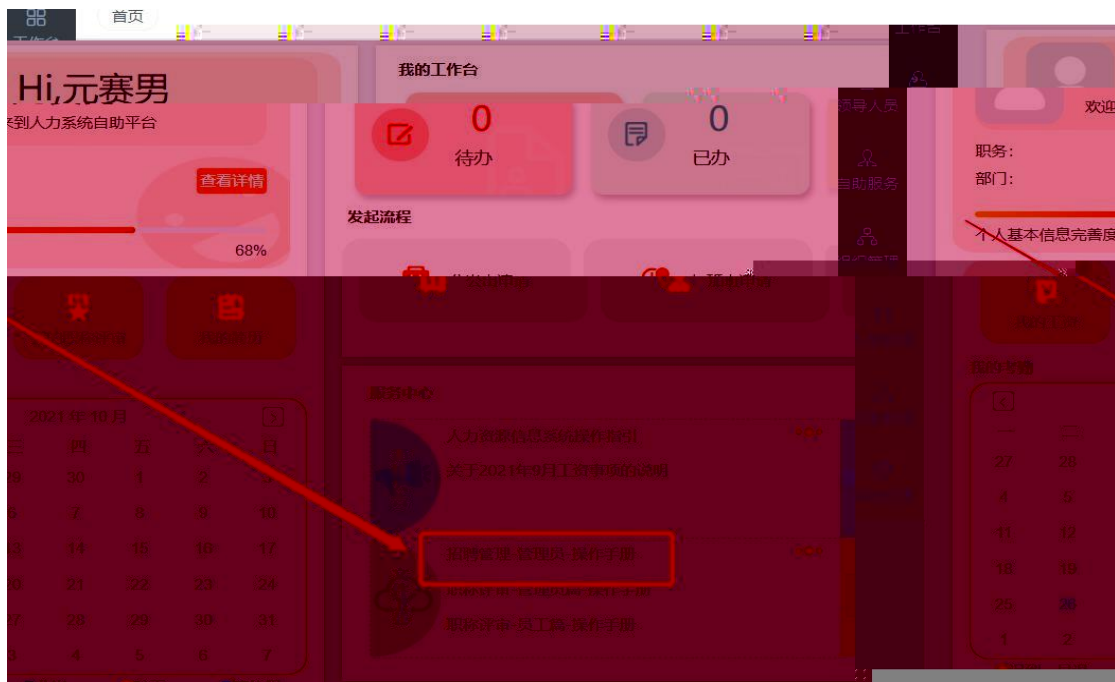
工作台

首页

Hi,元赛男

来到人力系统自助平台

查看详情

68%

我的工作台

0
待办

0
已办

发起流程

领导人员

自助服务

欢迎

职务:
部门:

个人基本信息完善度

2021年10月

四 五 六 日
30 1 2 3
7 8 9 10
14 15 16 17
21 22 23 24
28 29 30 31
4 5 6 7

人力资源管理系统操作指引

关于2021年9月工资单的说明

招聘管理-经理人操作手册

服务计划-员工篇-操作手册

我的假期

27 28
4 5
11 12
18 19
25 26
1 2